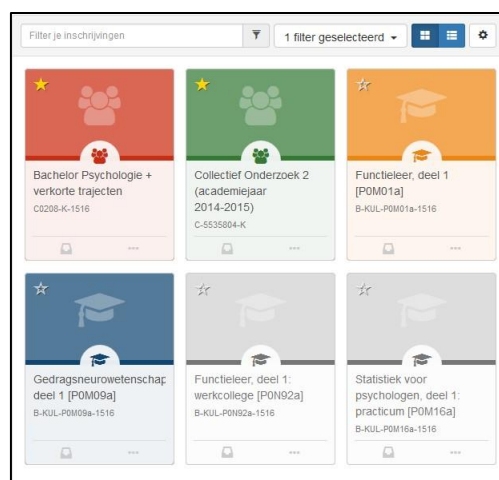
Filter je inschrijvingen

1 filter geselecteerd

Bachelor Psychologie + verkorte trajecten
C0208-K-1516

...

Collectief Onderzoek 2 (academiejaar 2014-2015)
C-5535804-K

...

Functieleer, deel 1 [P0M01a]
B-KUL-P0M01a-1516

...

Gedragsneurowetenschap deel 1 [P0M09a]
B-KUL-P0M09a-1516

...

Functieleer, deel 1: werkcollege [P0N92a]
B-KUL-P0N92a-1516

...

Statistiek voor psychologen, deel 1: practicum [P0M16a]
B-KUL-P0M16a-1516

...